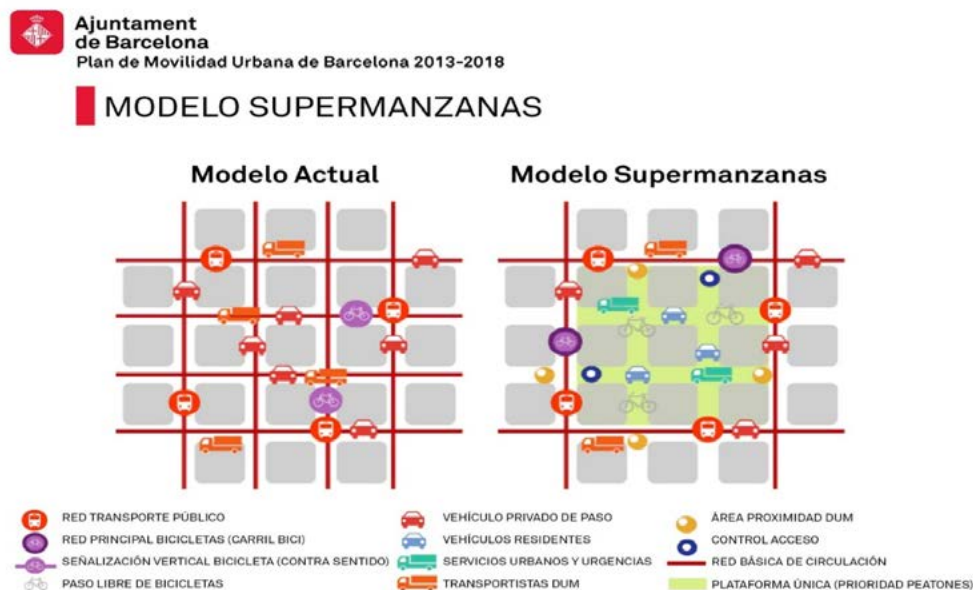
Ajuntament de Barcelona
Plan de Movilidad Urbana de Barcelona 2013-2018

MODELO SUPERMANZANAS

Modelo Actual

Modelo Supermanzanas

RED TRANSPORTE PÚBLICO
RED PRINCIPAL BICICLETAS (CARRIL BICI)
SEÑALIZACIÓN VERTICAL BICICLETA (CONTRA SENTIDO)
PASO LIBRE DE BICICLETAS

VEHÍCULO PRIVADO DE PASO
VEHÍCULOS RESIDENTES
SERVICIOS URBANOS Y URGENCIAS
TRANSPORTISTAS DUM

ÁREA PROXIMIDAD DUM
CONTROL ACCESO
RED BÁSICA DE CIRCULACIÓN
PLATAFORMA ÚNICA (PRIORIDAD PEATONES)